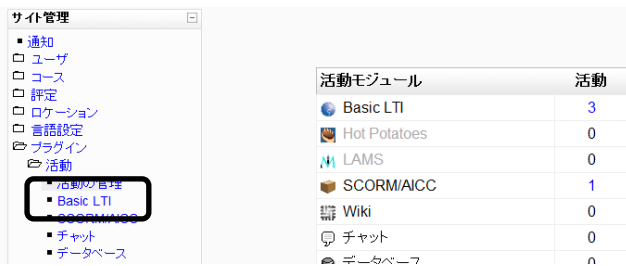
サイト管理

通知
ユーザ
コース
評定
ロケーション
言語設定
プラグイン
活動
活動の管理
Basic LTI
SCORM/AICC
チャット
データベース

| 活動モジュール | 活動 |
|---|---|
| Basic LTI | 3 |
| Hot Potatoes | 0 |
| LAMS | 0 |
| SCORM/AICC | 1 |
| Wiki | 0 |
| チャット | 0 |
| データベース | 0 |